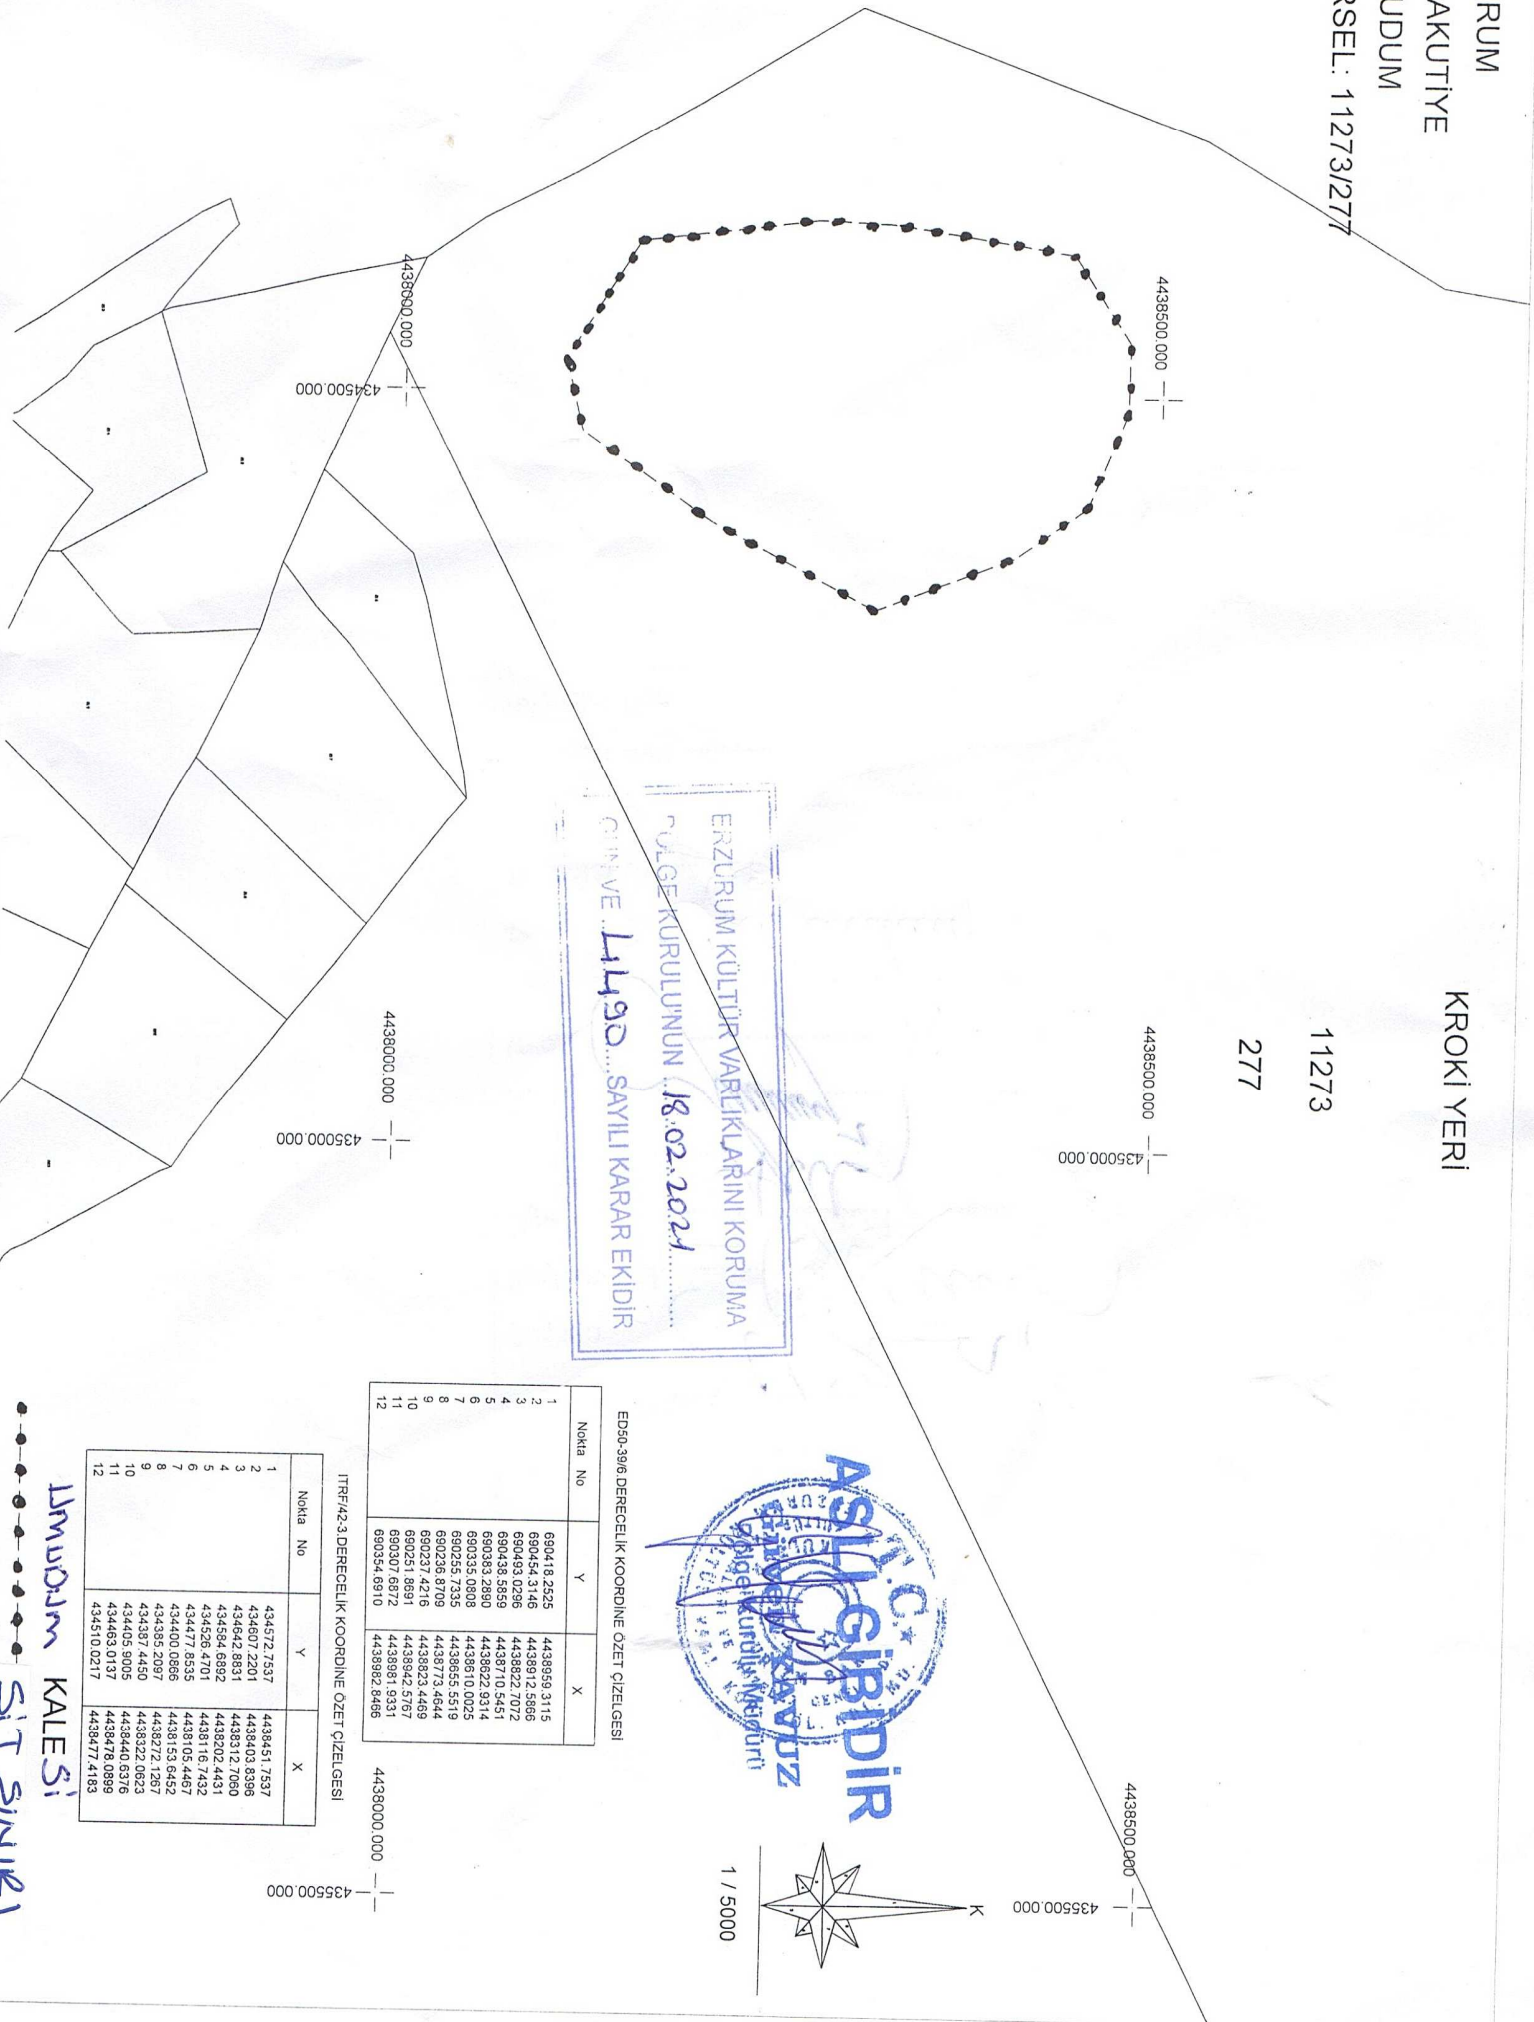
RUM
AKUTİYE
UDUM
RSEL: 11273/277

KROKİ YERİ
11273
277

4438500.000
435000.000
4438000.000
434500.000
4438500.000
435000.000
4438000.000
435000.000
4438500.000
435500.000
4438000.000
435500.000

ERZURUM KÜLTÜR VARLIKLARINI KORUMA BÖLGE KURULU'NUN 18.02.2021 GÜN VE 4490 SAYILI KARAR EKİDİR

ED50-39/6.DERECELİK KOORDİNE ÖZET ÇİZELGESİ

| Nokta No | Y | X |
|---|---|---|
| 1 | 690418.2525 | 4438959.3115 |
| 2 | 690454.3146 | 4438912.5866 |
| 3 | 690493.0296 | 4438822.7072 |
| 4 | 690438.5859 | 4438710.5451 |
| 5 | 690383.2890 | 4438622.9314 |
| 6 | 690335.0808 | 4438610.0025 |
| 7 | 690255.7335 | 4438655.5519 |
| 8 | 690236.8709 | 4438773.4644 |
| 9 | 690237.4216 | 4438823.4469 |
| 10 | 690251.8691 | 4438942.5767 |
| 11 | 690307.6872 | 4438981.9331 |
| 12 | 690354.6910 | 4438982.8466 |

ITRF/42-3.DERECELİK KOORDİNE ÖZET ÇİZELGESİ

| Nokta No | Y | X |
|---|---|---|
| 1 | 434572.7537 | 4438451.7537 |
| 2 | 434607.2201 | 4438403.8396 |
| 3 | 434642.8831 | 4438312.7060 |
| 4 | 434584.6892 | 4438202.4431 |
| 5 | 434526.4701 | 4438116.7432 |
| 6 | 434477.8535 | 4438105.4467 |
| 7 | 434400.0866 | 4438153.6452 |
| 8 | 434385.2097 | 4438272.1267 |
| 9 | 434387.4450 | 4438322.0623 |
| 10 | 434405.9005 | 4438440.6376 |
| 11 | 434463.0137 | 4438478.0899 |
| 12 | 434510.0217 | 4438477.4183 |

Umudum KALESİ
SİT SINIRI

ASLI GİBİDİR
T.C.
Bölge Kurulu Müdürü

1 / 5000
K